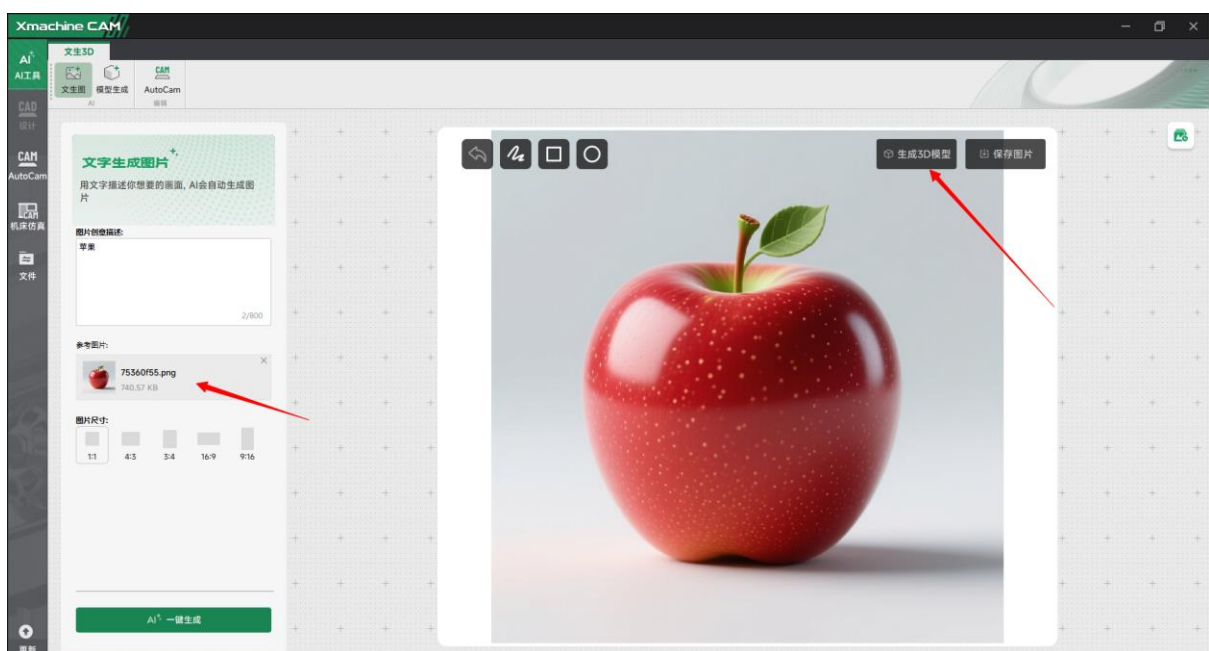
Xmachine CAM

AI AI工具
CAD 设计
CAM AutoCam
机床仿真
文件
更新

文生3D
文生图 模型生成 AutoCam
AI 编辑

文字生成图片
用文字描述你想要的画面，AI会自动生成图片

图片创意描述:
苹果
2/800

参考图片:
75360f55.png
740.57 KB

图片尺寸:
1:1 4:3 3:4 16:9 9:16

AI 一键生成

生成3D模型
保存图片